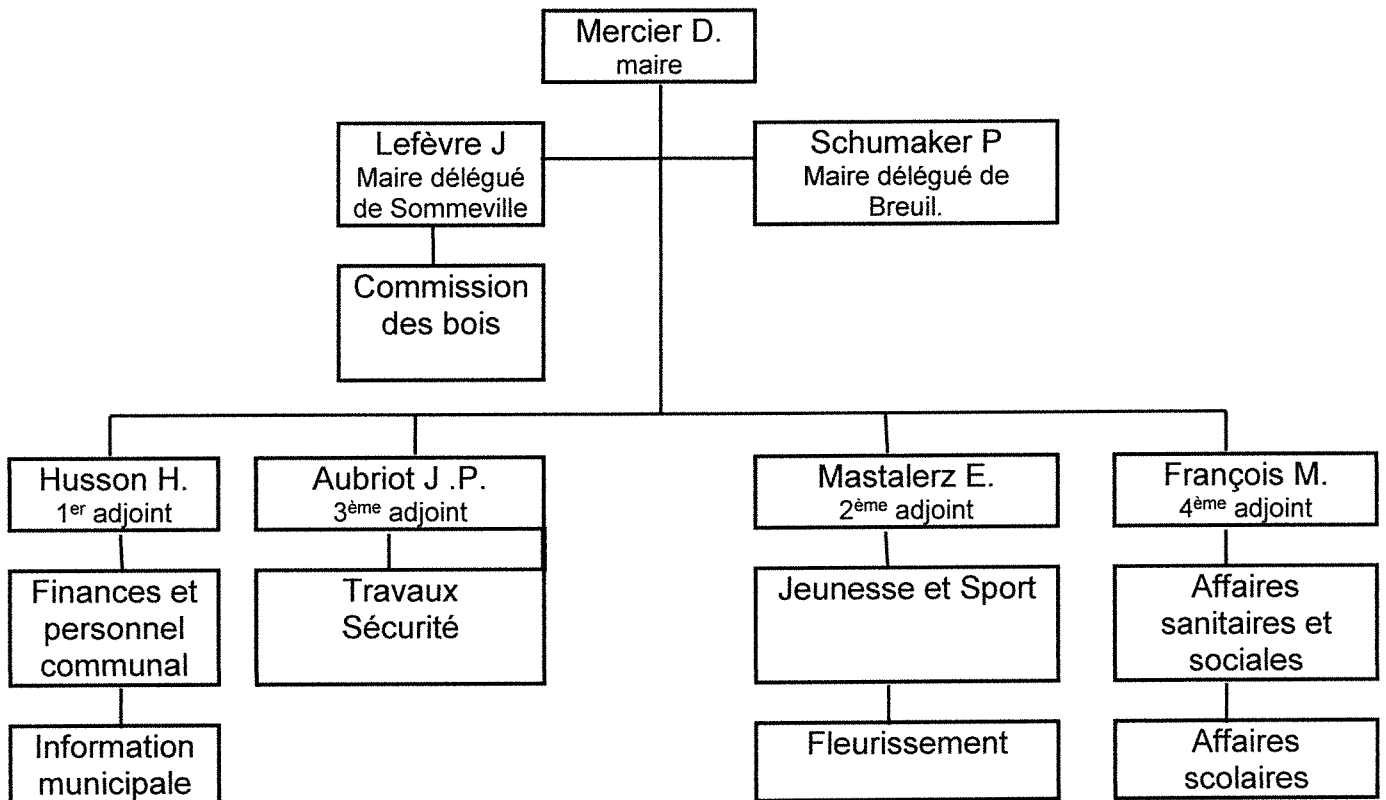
Mercier D.
maire

Lefèvre J
Maire délégué de Sommeville

Schumaker P
Maire délégué de Breuil.

Commission des bois

Husson H.
1$^{er}$ adjoint

Aubriot J .P.
3$^{ème}$ adjoint

Mastalerz E.
2$^{ème}$ adjoint

François M.
4$^{ème}$ adjoint

Finances et personnel communal

Travaux Sécurité

Jeunesse et Sport

Affaires sanitaires et sociales

Information municipale

Fleurissement

Affaires scolaires